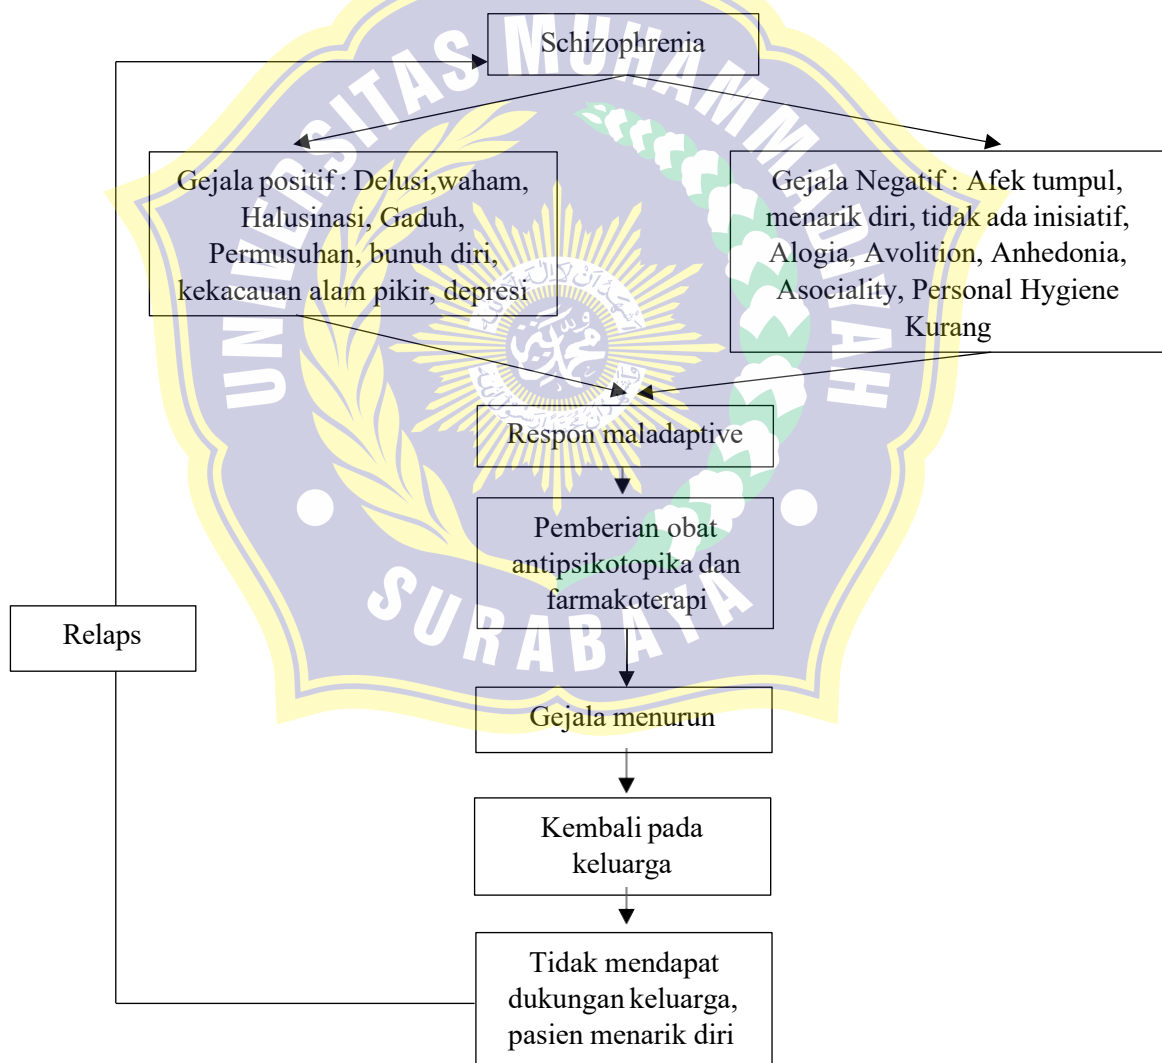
Schizophrenia

Gejala positif : Delusi,waham, Halusinasi, Gaduh, Permusuhan, bunuh diri, kekacauan alam pikir, depresi

Gejala Negatif : Afek tumpul, menarik diri, tidak ada inisiatif, Alogia, Avolition, Anhedonia, Asociality, Personal Hygiene Kurang

Respon maladaptive

Pemberian obat antipsikotopika dan farmakoterapi

Relaps

Gejala menurun

Kembali pada keluarga

Tidak mendapat dukungan keluarga, pasien menarik diri

UNIVERSITAS MUHAMMADIYAH SURABAYA